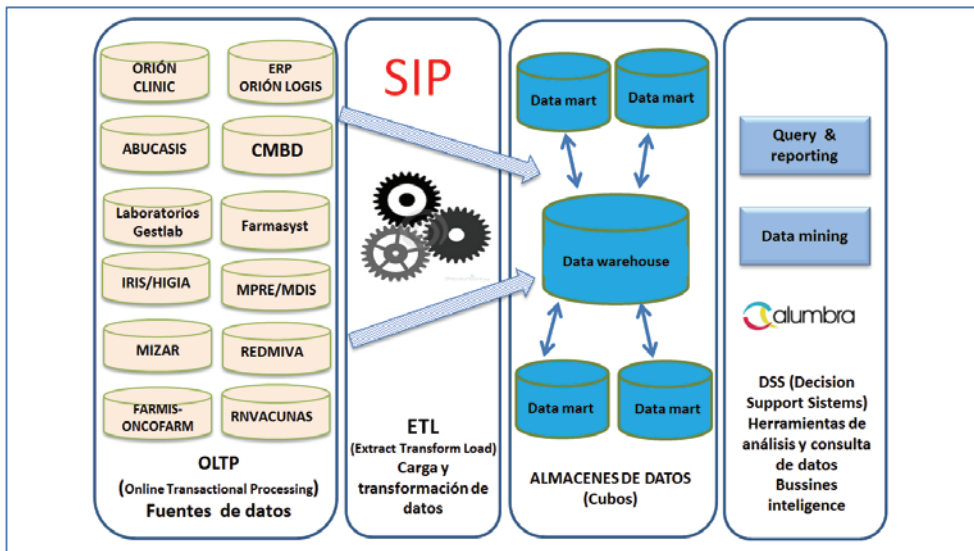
ORIÓN CLINIC

ERP ORIÓN LOGIS

ABUCASIS

CMBD

Laboratorios Gestlab

Farmasyst

IRIS/HIGIA

MPRE/MDIS

MIZAR

REDMIVA

FARMIS-ONCOFARM

RNVACUNAS

OLTP
(Online Transactional Processing)
Fuentes de datos

SIP

ETL
(Extract Transform Load)
Carga y transformación de datos

Data mart

Data mart

Data warehouse

Data mart

Data mart

ALMACENES DE DATOS
(Cubos)

Query & reporting

Data mining

alumbra

DSS (Decision Support Sistems)
Herramientas de análisis y consulta de datos
Bussines inteligence